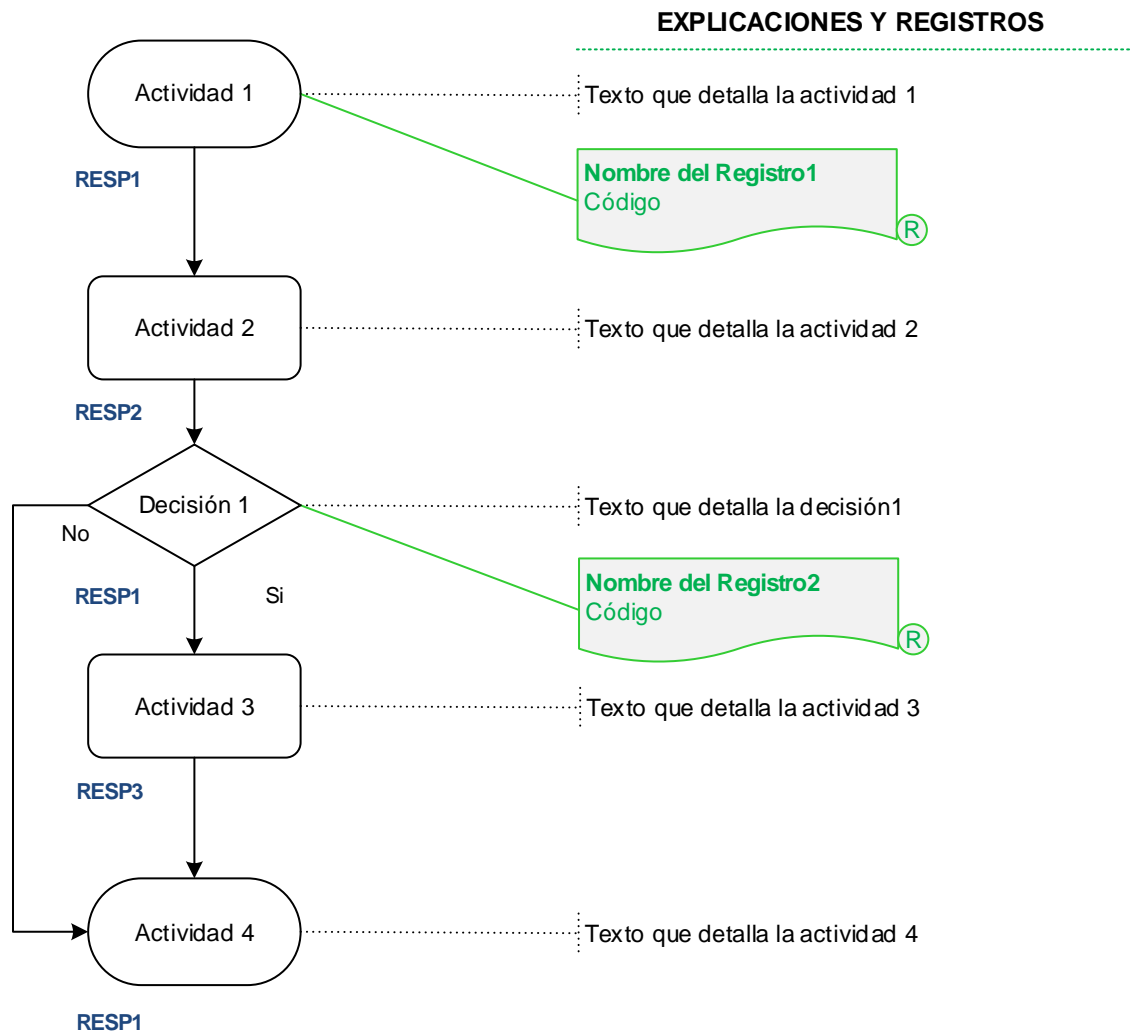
EXPLICACIONES Y REGISTROS

Actividad 1

Texto que detalla la actividad 1

RESP1

Nombre del Registro1
Código
R

Actividad 2

Texto que detalla la actividad 2

RESP2

Decisión 1

Texto que detalla la decisión1

No

RESP1

Si

Nombre del Registro2
Código
R

Actividad 3

Texto que detalla la actividad 3

RESP3

Actividad 4

Texto que detalla la actividad 4

RESP1